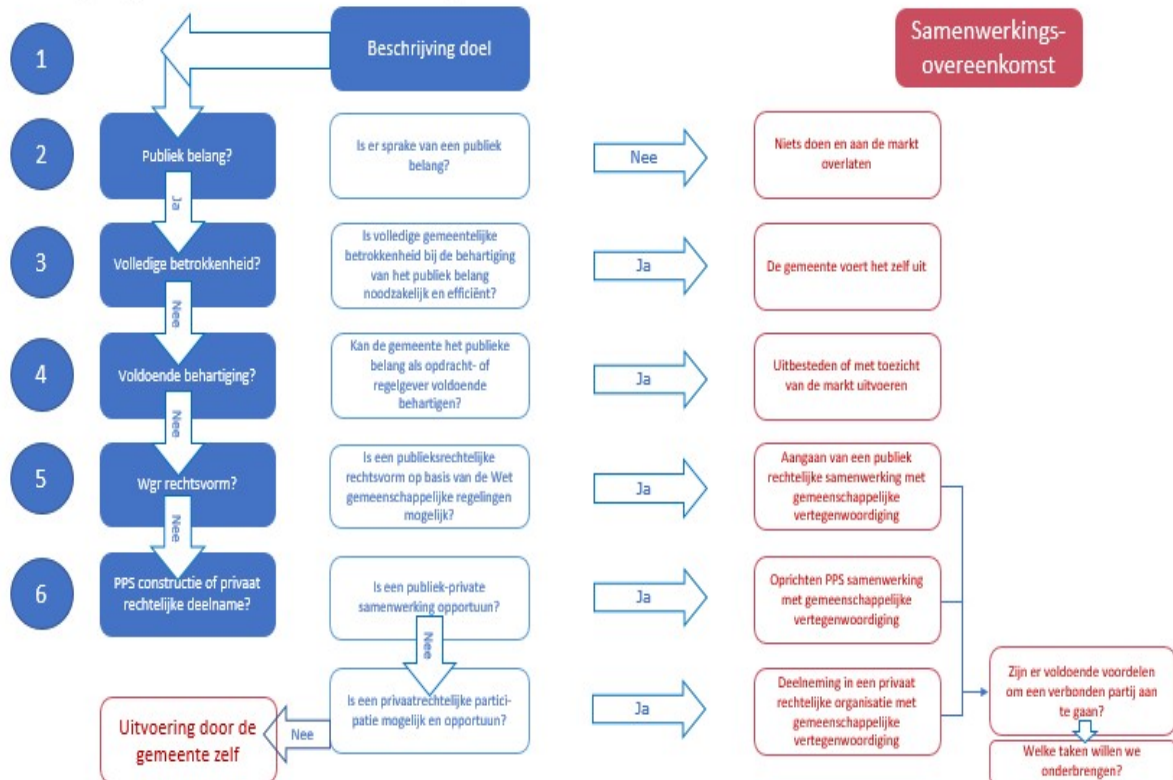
1

Beschrijving doel

Samenwerkingsovereenkomst

2

Publiek belang?

Is er sprake van een publiek belang?

Nee

Niets doen en aan de markt overlaten

Ja

3

Volledige betrokkenheid?

Is volledige gemeentelijke betrokkenheid bij de behartiging van het publiek belang noodzakelijk en efficiënt?

Ja

De gemeente voert het zelf uit

Nee

4

Voldoende behartiging?

Kan de gemeente het publieke belang als opdracht- of regelgever voldoende behartigen?

Ja

Uitbesteden of met toezicht van de markt uitvoeren

Nee

5

Wgr rechtsvorm?

Is een publieksrechtelijke rechtsvorm op basis van de Wet gemeenschappelijke regelingen mogelijk?

Ja

Aangaan van een publiek rechtelijke samenwerking met gemeenschappelijke vertegenwoordiging

Nee

6

PPS constructie of privaat rechtelijke deelname?

Is een publiek-private samenwerking opportuun?

Ja

Oprichten PPS samenwerking met gemeenschappelijke vertegenwoordiging

Nee

Is een privaatrechtelijke participatie mogelijk en opportuun?

Ja

Deelneming in een privaat rechtelijke organisatie met gemeenschappelijke vertegenwoordiging

Zijn er voldoende voordelen om een verbonden partij aan te gaan?

Welke taken willen we onderbrengen?

Nee

Uitvoering door de gemeente zelf